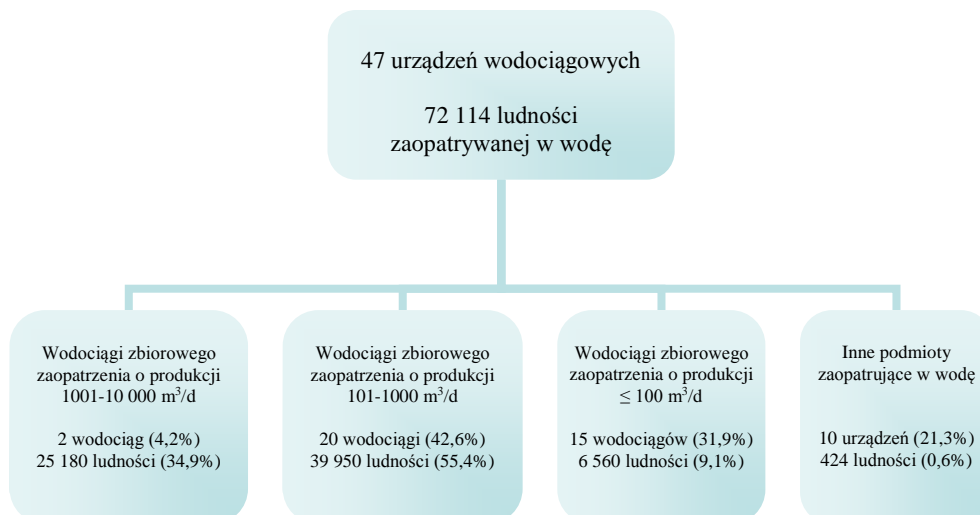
47 urządzeń wodociągowych

72 114 ludności zaopatrywanej w wodę

Wodociągi zbiorowego zaopatrzenia o produkcji 1001-10 000 m$^3$/d

2 wodociąg (4,2%)
25 180 ludności (34,9%)

Wodociągi zbiorowego zaopatrzenia o produkcji 101-1000 m$^3$/d

20 wodociągi (42,6%)
39 950 ludności (55,4%)

Wodociągi zbiorowego zaopatrzenia o produkcji $\leq$ 100 m$^3$/d

15 wodociągów (31,9%)
6 560 ludności (9,1%)

Inne podmioty zaopatrujące w wodę

10 urządzeń (21,3%)
424 ludności (0,6%)